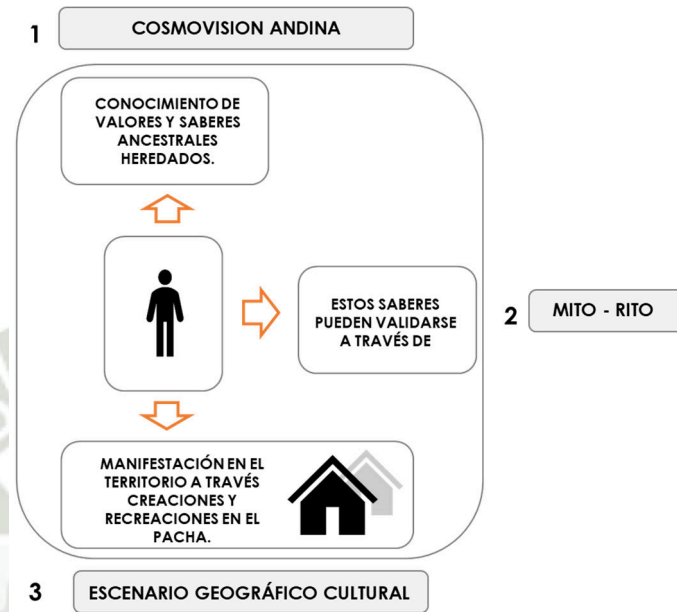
1 COSMOVISION ANDINA

CONOCIMIENTO DE VALORES Y SABERES ANCESTRALES HEREDADOS.

ESTOS SABERES PUEDEN VALIDARSE A TRAVÉS DE

2 MITO - RITO

MANIFESTACIÓN EN EL TERRITORIO A TRAVÉS CREACIONES Y RECREACIONES EN EL PACHA.

3 ESCENARIO GEOGRÁFICO CULTURAL